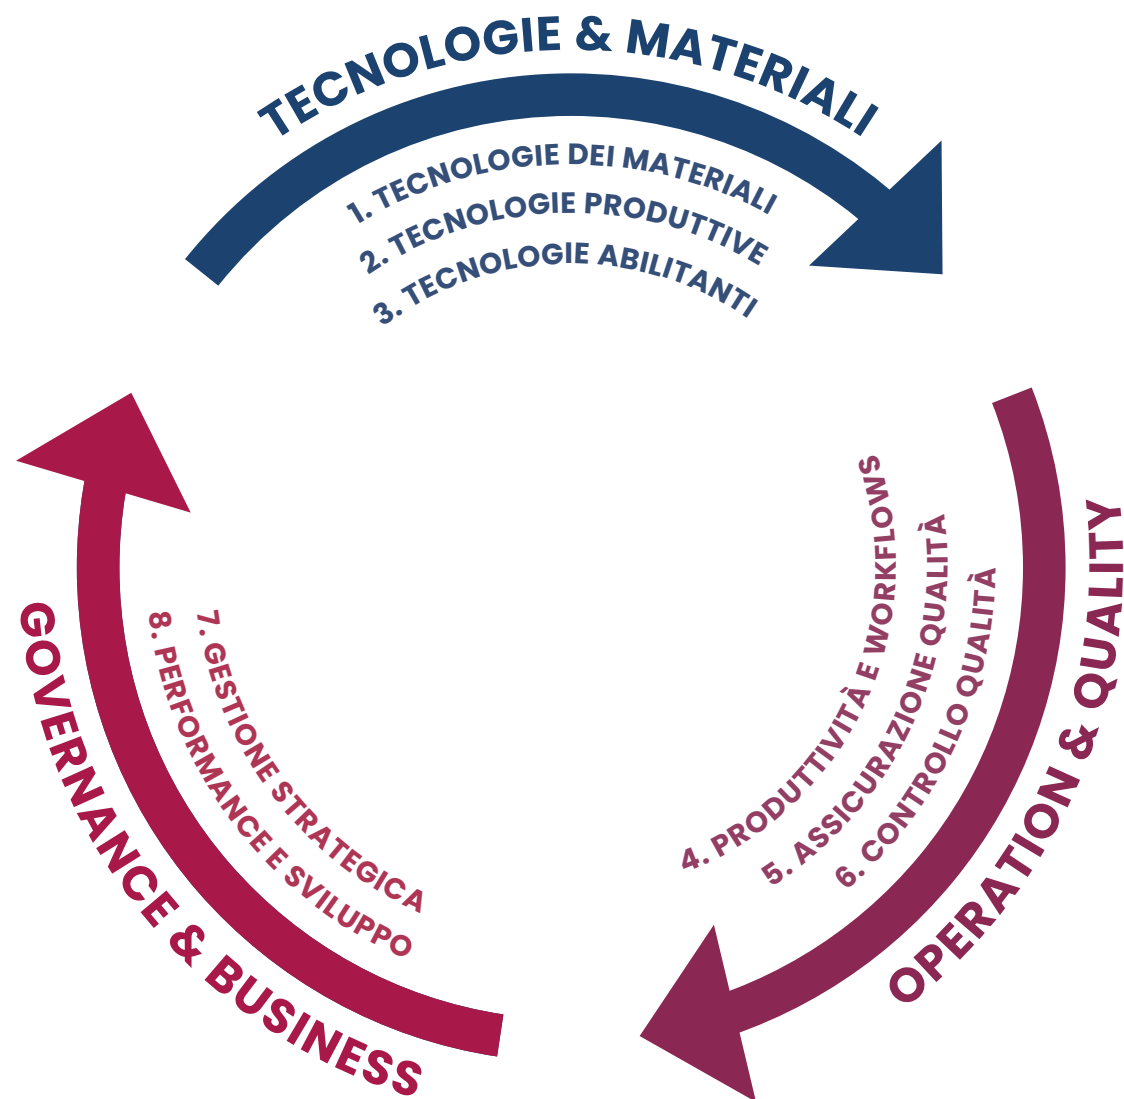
TECNOLOGIE & MATERIALI

1. TECNOLOGIE DEI MATERIALI
2. TECNOLOGIE PRODUTTIVE
3. TECNOLOGIE ABILITANTI

OPERATION & QUALITY

4. PRODUTTIVITÀ E WORKFLOWS
5. ASSICURAZIONE QUALITÀ
6. CONTROLLO QUALITÀ

GOVERNANCE & BUSINESS

7. GESTIONE STRATEGICA
8. PERFORMANCE E SVILUPPO